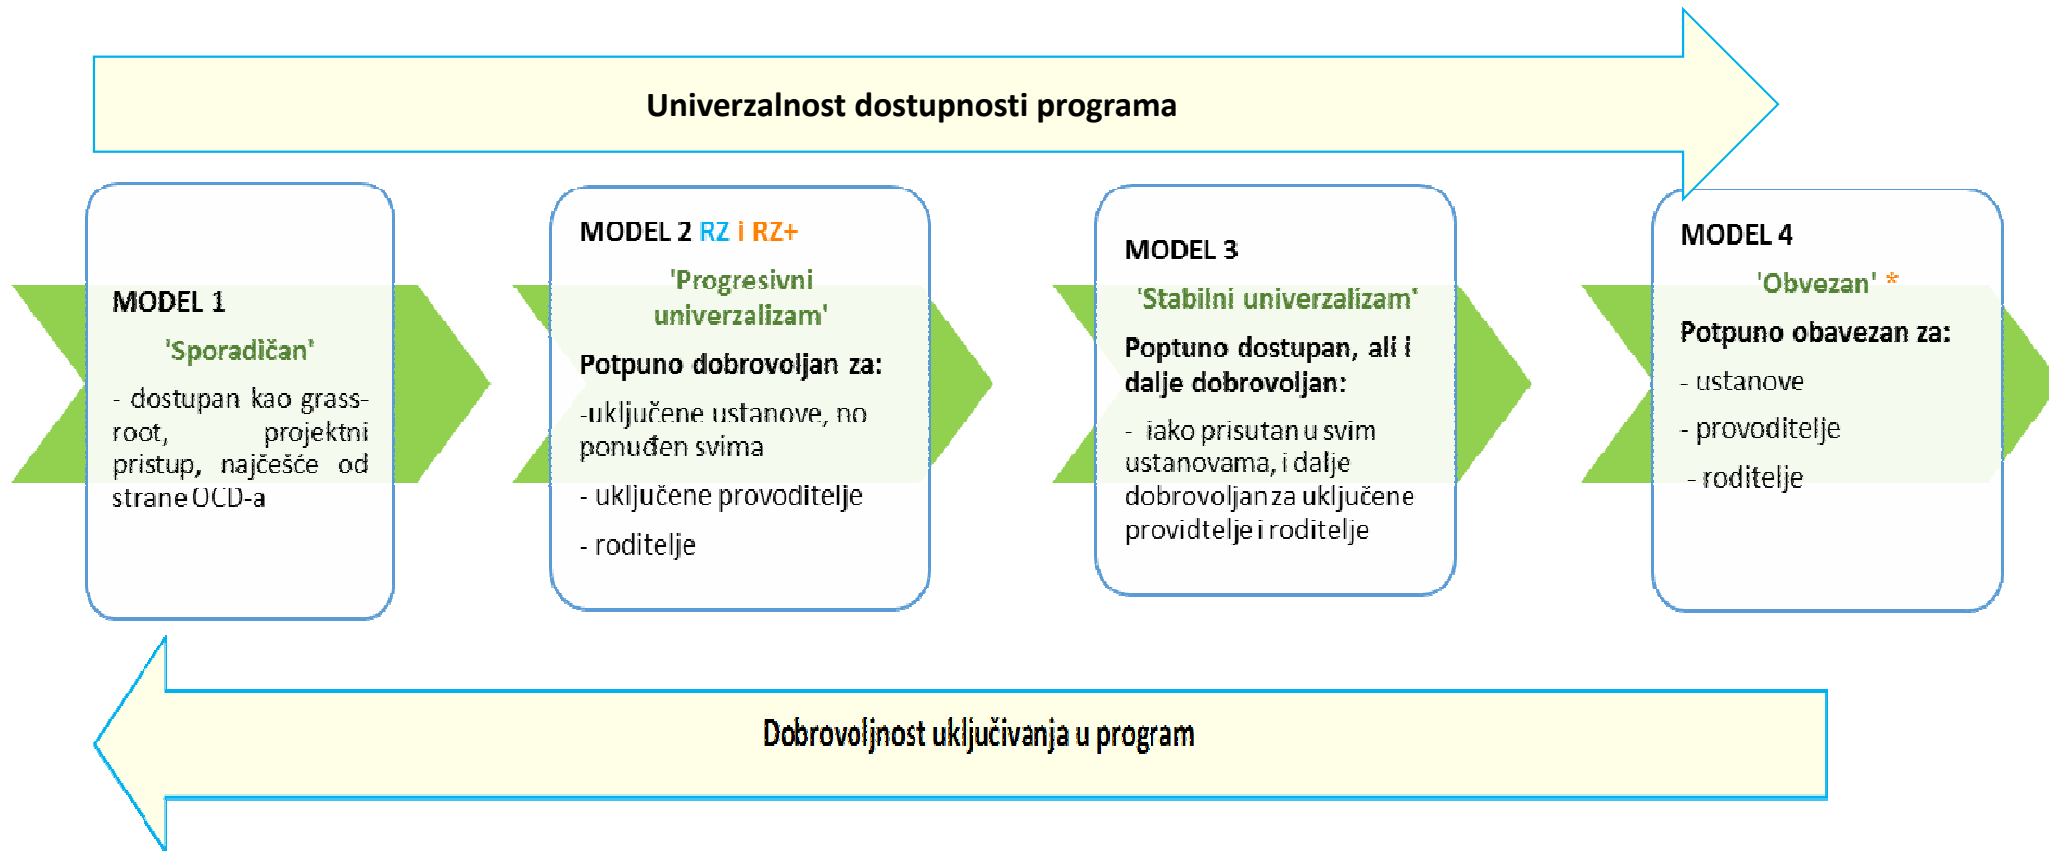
Univerzalnost dostupnosti programa

MODEL 1
'Sporadičan'
- dostupan kao grass-root, projektni pristup, najčešće od strane OCD-a

MODEL 2 RZ i RZ+
'Progresivni univerzalizam'
Potpuno dobrovoljan za:
-uključene ustanove, no ponuđen svima
- uključene provoditelje
- roditelje

MODEL 3
'Stabilni univerzalizam'
Poptuno dostupan, ali i dalje dobrovoljan:
- iako prisutan u svim ustanovama, i dalje dobrovoljan za uključene providtelje i roditelje

MODEL 4
'Obvezan' *
Potpuno obavezan za:
- ustanove
- provoditelje
- roditelje

Dobrovoljnost uključivanja u program